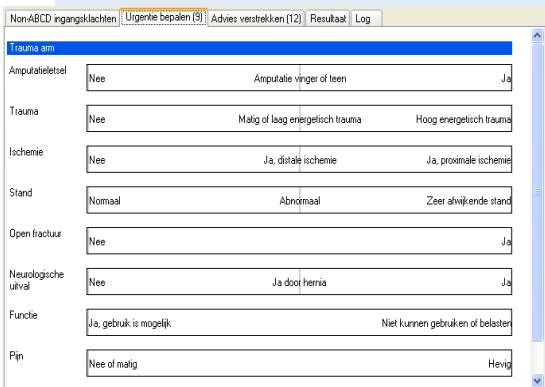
Non-ABCD ingangsklachten | Urgentie bepalen (9) | Advies verstrekken (12) | Resultaat | Log

Trauma arm

| | | | |
|---|---|---|---|
| Amputatieletsel | Nee | Amputatie vinger of teen | Ja |
| Trauma | Nee | Matig of laag energetisch trauma | Hoog energetisch trauma |
| Ischemie | Nee | Ja, distale ischemie | Ja, proximale ischemie |
| Stand | Normaal | Abnormaal | Zeer afwijkende stand |
| Open fractuur | Nee | | Ja |
| Neurologische uitval | Nee | Ja door hernia | Ja |
| Functie | Ja, gebruik is mogelijk | | Niet kunnen gebruiken of belasten |
| Pijn | Nee of matig | | Hevig |